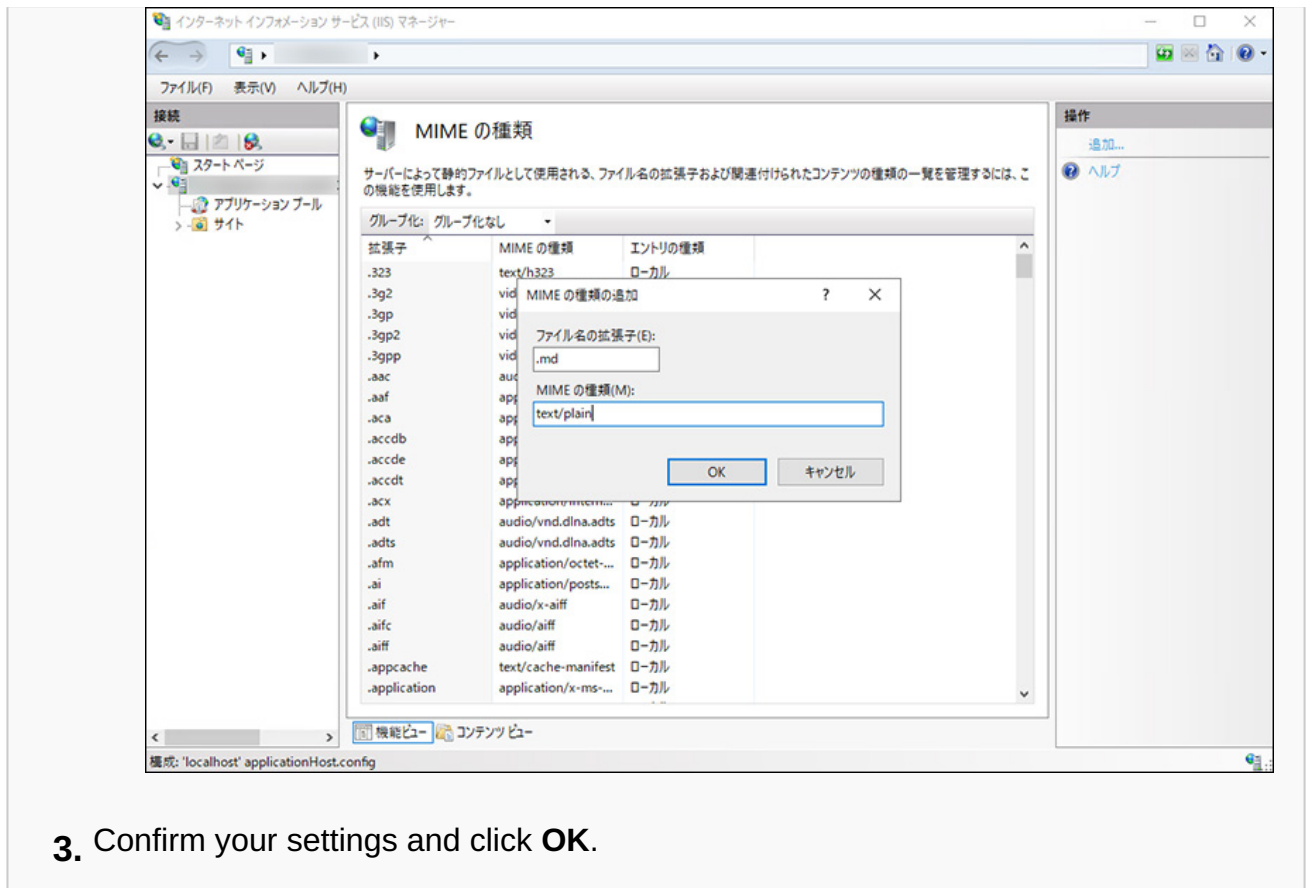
インターネット インフォメーション サービス (IIS) マネージャー

ファイル(F) 表示(V) ヘルプ(H)

接続

スタート ページ

アプリケーション プール

サイト

MIME の種類

サーバーによって静的ファイルとして使用される、ファイル名の拡張子および関連付けられたコンテンツの種類の一覧を管理するには、この機能を使用します。

グループ化: グループ化なし

| 拡張子 | MIME の種類 | エントリの種類 |
|---|---|---|
| .323 | text/h323 | ローカル |
| .3g2 | vid | |
| .3gp | vid | |
| .3gp2 | vid | |
| .3gpp | vid | |
| .aac | au | |
| .aaf | ap | |
| .aca | ap | |
| .accdb | ap | |
| .accde | ap | |
| .accdt | ap | |
| .acx | application/intern... | ローカル |
| .adt | audio/vnd.dlna.adts | ローカル |
| .adts | audio/vnd.dlna.adts | ローカル |
| .afm | application/octet-... | ローカル |
| .ai | application/posts... | ローカル |
| .aif | audio/x-aiff | ローカル |
| .aifc | audio/aiff | ローカル |
| .aiff | audio/aiff | ローカル |
| .appcache | text/cache-manifest | ローカル |
| .application | application/x-ms-... | ローカル |

MIME の種類の追加 ? ×

ファイル名の拡張子(E):

.md

MIME の種類(M):

text/plain

OK キャンセル

機能ビュー コンテンツ ビュー

操作

追加...

ヘルプ

構成: 'localhost' applicationHost.config

3. Confirm your settings and click **OK**.